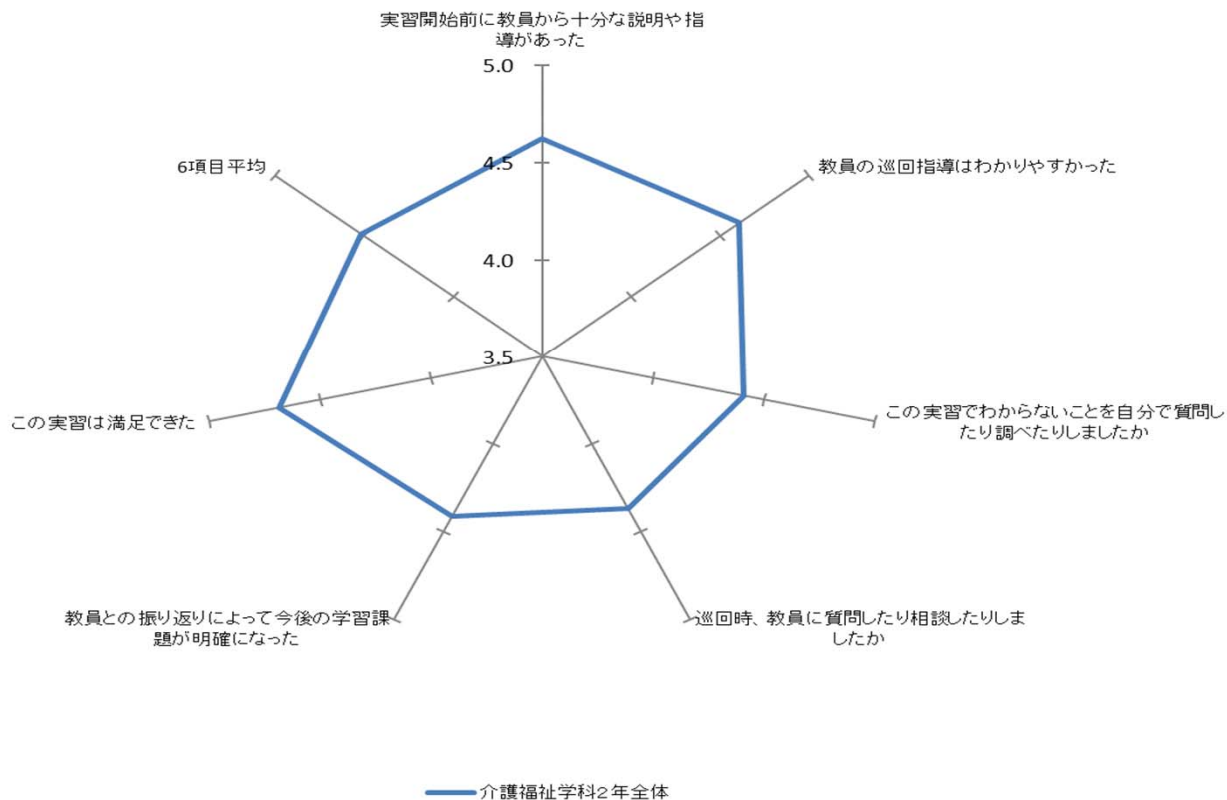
実習開始前に教員から十分な説明や指導があった

5.0

4.5

4.0

3.5

教員の巡回指導はわかりやすかった

この実習でわからないことを自分で質問したり調べたりしましたか

巡回時、教員に質問したり相談したりしましたか

教員との振り返りによって今後の学習課題が明確になった

この実習は満足できた

6項目平均

介護福祉学科2年全体